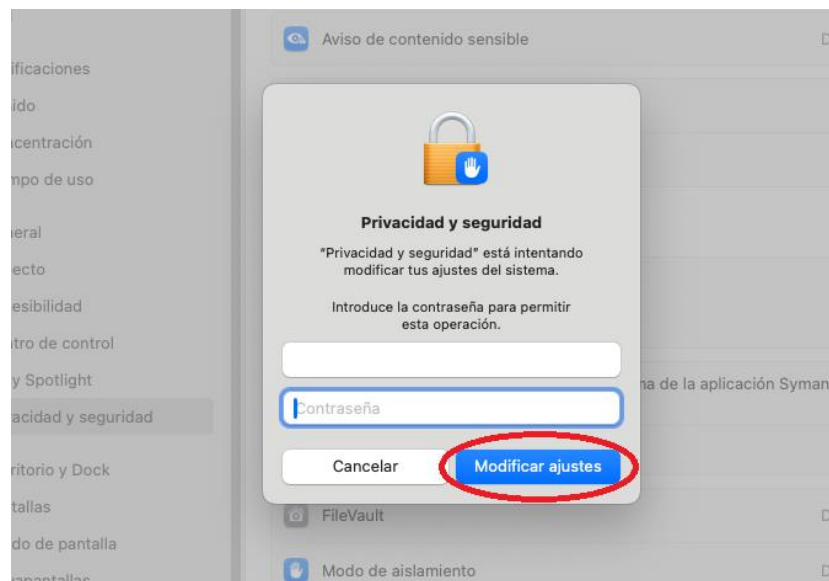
ificaciones
ido
centración
mpo de uso
eral
ecto
esibilidad
itro de control
y Spotlight
acidad y seguridad
ritorio y Dock
tallas
do de pantalla
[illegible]

Aviso de contenido sensible
D
na de la aplicación Syman
FileVault
D
Modo de aislamiento
D

Privacidad y seguridad

"Privacidad y seguridad" está intentando modificar tus ajustes del sistema.

Introduce la contraseña para permitir esta operación.

Contraseña

Cancelar
Modificar ajustes